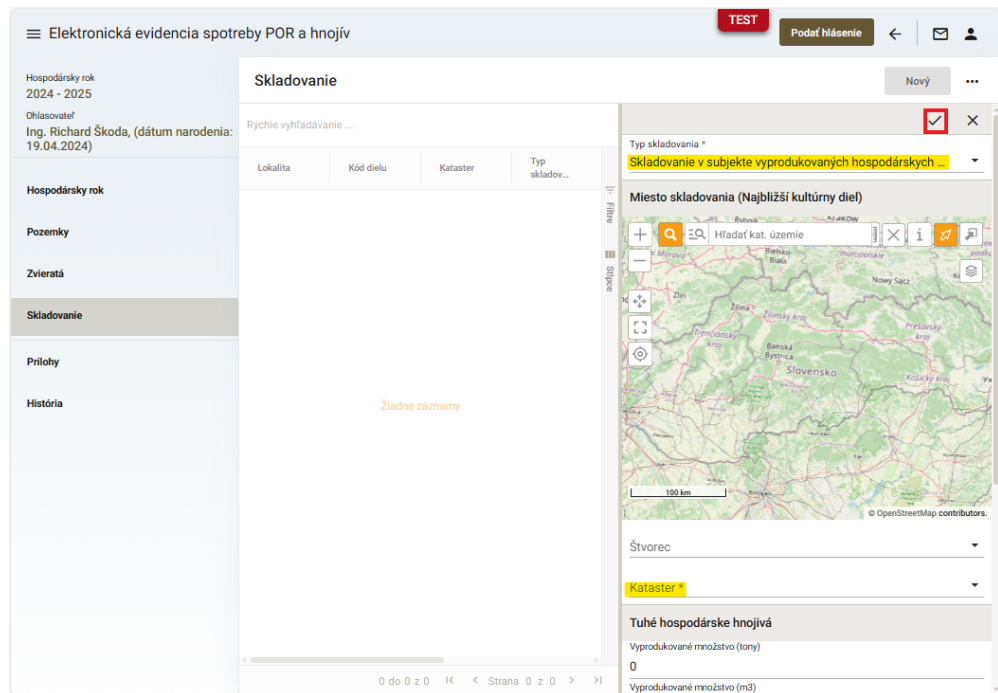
Elektronická evidencia spotreby POR a hnojív

TEST

Podať hlásenie

Hospodársky rok
2024 - 2025

Ohlasovateľ
Ing. Richard Škoda, (dátum narodenia: 19.04.2024)

Hospodársky rok

Pozemky

Zvieratá

Skladovanie

Prílohy

História

Skladovanie

Nový

Rýchle vyhľadávanie ...

| Lokalita | Kód dielu | Kataster | Typ sklador... |
|---|---|---|---|

Filtre

Stĺpce

Žiadne záznamy

0 do 0 z 0

Strana 0 z 0

Typ skladovania *
Skladovanie v subjekte vyprodukovaných hospodárskych ...

Miesto skladovania (Najbližší kultúrny diel)

Hľadať kat. územie

Bielsko-Biała
Nowy Sącz
Zlín
Žilina
Žilinský kraj
Trenčiansky kraj
Prešovský kraj
Banská Bystrica
Slovensko
Košický kraj

100 km

© OpenStreetMap contributors.

Štvorec

Kataster *

Tuhé hospodárske hnojivá

Vyprodukované množstvo (tony)
0

Vyprodukované množstvo (m3)